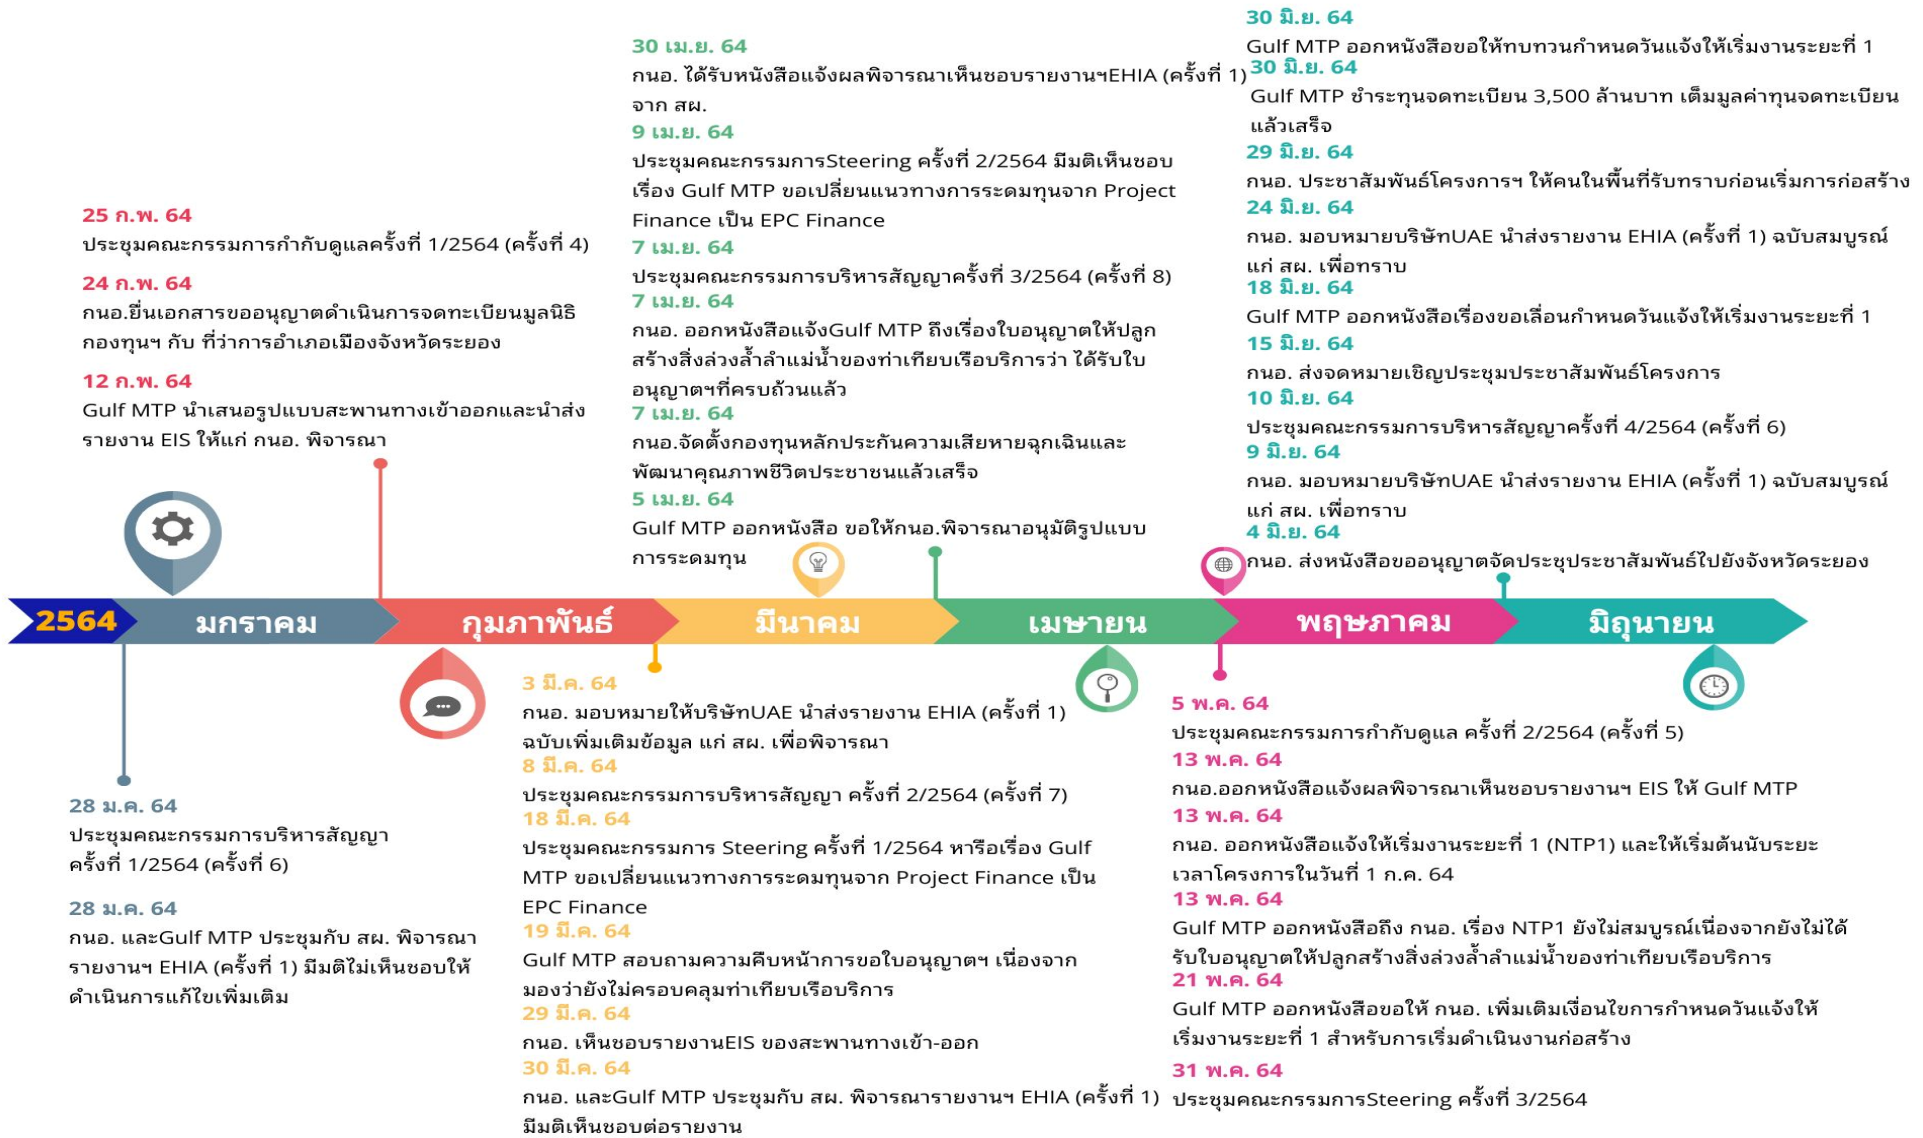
30 เม.ย. 64
กนอ. ได้รับหนังสือแจ้งผลพิจารณาเห็นชอบรายงานฯEHIA (ครั้งที่ 1) จาก สผ.
9 เม.ย. 64
ประชุมคณะกรรมการSteering ครั้งที่ 2/2564 มีมติเห็นชอบ เรื่อง Gulf MTP ขอเปลี่ยนแนวทางการระดมทุนจาก Project Finance เป็น EPC Finance
7 เม.ย. 64
ประชุมคณะกรรมการบริหารสัญญาครั้งที่ 3/2564 (ครั้งที่ 8)
7 เม.ย. 64
กนอ. ออกหนังสือแจ้งGulf MTP ถึงเรื่องใบอนุญาตให้ปลูกสร้างสิ่งล่วงล้ำลำแม่น้ำของท่าเทียบเรือบริการว่า ได้รับใบอนุญาตฯที่ครบถ้วนแล้ว
7 เม.ย. 64
กนอ.จัดตั้งกองทุนหลักประกันความเสียหายฉุกเฉินและพัฒนาคุณภาพชีวิตประชาชนแล้วเสร็จ
5 เม.ย. 64
Gulf MTP ออกหนังสือ ขอให้กนอ.พิจารณาอนุมัติรูปแบบการระดมทุน

30 มิ.ย. 64
Gulf MTP ออกหนังสือขอให้ทบทวนกำหนดวันแจ้งให้เริ่มงานระยะที่ 1
30 มิ.ย. 64
Gulf MTP ชำระทุนจดทะเบียน 3,500 ล้านบาท เต็มมูลค่าทุนจดทะเบียนแล้วเสร็จ
29 มิ.ย. 64
กนอ. ประชาสัมพันธ์โครงการฯ ให้คนในพื้นที่รับทราบก่อนเริ่มการก่อสร้าง
24 มิ.ย. 64
กนอ. มอบหมายบริษัทUAE นำส่งรายงาน EHIA (ครั้งที่ 1) ฉบับสมบูรณ์ แก่ สผ. เพื่อทราบ
18 มิ.ย. 64
Gulf MTP ออกหนังสือเรื่องขอเลื่อนกำหนดวันแจ้งให้เริ่มงานระยะที่ 1
15 มิ.ย. 64
กนอ. ส่งจดหมายเชิญประชุมประชาสัมพันธ์โครงการ
10 มิ.ย. 64
ประชุมคณะกรรมการบริหารสัญญาครั้งที่ 4/2564 (ครั้งที่ 6)
9 มิ.ย. 64
กนอ. มอบหมายบริษัทUAE นำส่งรายงาน EHIA (ครั้งที่ 1) ฉบับสมบูรณ์ แก่ สผ. เพื่อทราบ
4 มิ.ย. 64
กนอ. ส่งหนังสือขออนุญาตจัดประชุประชาสัมพันธ์ไปยังจังหวัดระยอง

25 ก.พ. 64
ประชุมคณะกรรมการกำกับดูแลครั้งที่ 1/2564 (ครั้งที่ 4)
24 ก.พ. 64
กนอ.ยื่นเอกสารขออนุญาตดำเนินการจดทะเบียนมูลนิธิกองทุนฯ กับ ที่ว่าการอำเภอเมืองจังหวัดระยอง
12 ก.พ. 64
Gulf MTP นำเสนอรูปแบบสะพานทางเข้าออกและนำส่งรายงาน EIS ให้แก่ กนอ. พิจารณา

2564 มกราคม กุมภาพันธ์ มีนาคม เมษายน พฤษภาคม มิถุนายน

28 ม.ค. 64
ประชุมคณะกรรมการบริหารสัญญา ครั้งที่ 1/2564 (ครั้งที่ 6)
28 ม.ค. 64
กนอ. และGulf MTP ประชุมกับ สผ. พิจารณารายงานฯ EHIA (ครั้งที่ 1) มีมติไม่เห็นชอบให้ดำเนินการแก้ไขเพิ่มเติม

3 มี.ค. 64
กนอ. มอบหมายให้บริษัทUAE นำส่งรายงาน EHIA (ครั้งที่ 1) ฉบับเพิ่มเติมข้อมูล แก่ สผ. เพื่อพิจารณา
8 มี.ค. 64
ประชุมคณะกรรมการบริหารสัญญา ครั้งที่ 2/2564 (ครั้งที่ 7)
18 มี.ค. 64
ประชุมคณะกรรมการ Steering ครั้งที่ 1/2564 หารือเรื่อง Gulf MTP ขอเปลี่ยนแนวทางการระดมทุนจาก Project Finance เป็น EPC Finance
19 มี.ค. 64
Gulf MTP สอบถามความคืบหน้าการขอใบอนุญาตฯ เนื่องจากมองว่ายังไม่ครอบคลุมท่าเทียบเรือบริการ
29 มี.ค. 64
กนอ. เห็นชอบรายงานEIS ของสะพานทางเข้า-ออก
30 มี.ค. 64
กนอ. และGulf MTP ประชุมกับ สผ. พิจารณารายงานฯ EHIA (ครั้งที่ 1) มีมติเห็นชอบต่อรายงาน

5 พ.ค. 64
ประชุมคณะกรรมการกำกับดูแล ครั้งที่ 2/2564 (ครั้งที่ 5)
13 พ.ค. 64
กนอ.ออกหนังสือแจ้งผลพิจารณาเห็นชอบรายงานฯ EIS ให้ Gulf MTP
13 พ.ค. 64
กนอ. ออกหนังสือแจ้งให้เริ่มงานระยะที่ 1 (NTP1) และให้เริ่มต้นนับระยะเวลาโครงการในวันที่ 1 ก.ค. 64
13 พ.ค. 64
Gulf MTP ออกหนังสือถึง กนอ. เรื่อง NTP1 ยังไม่สมบูรณ์เนื่องจากยังไม่ได้รับใบอนุญาตให้ปลูกสร้างสิ่งล่วงล้ำลำแม่น้ำของท่าเทียบเรือบริการ
21 พ.ค. 64
Gulf MTP ออกหนังสือขอให้ กนอ. เพิ่มเติมเงื่อนไขการกำหนดวันแจ้งให้เริ่มงานระยะที่ 1 สำหรับการเริ่มดำเนินงานก่อสร้าง
31 พ.ค. 64
ประชุมคณะกรรมการSteering ครั้งที่ 3/2564